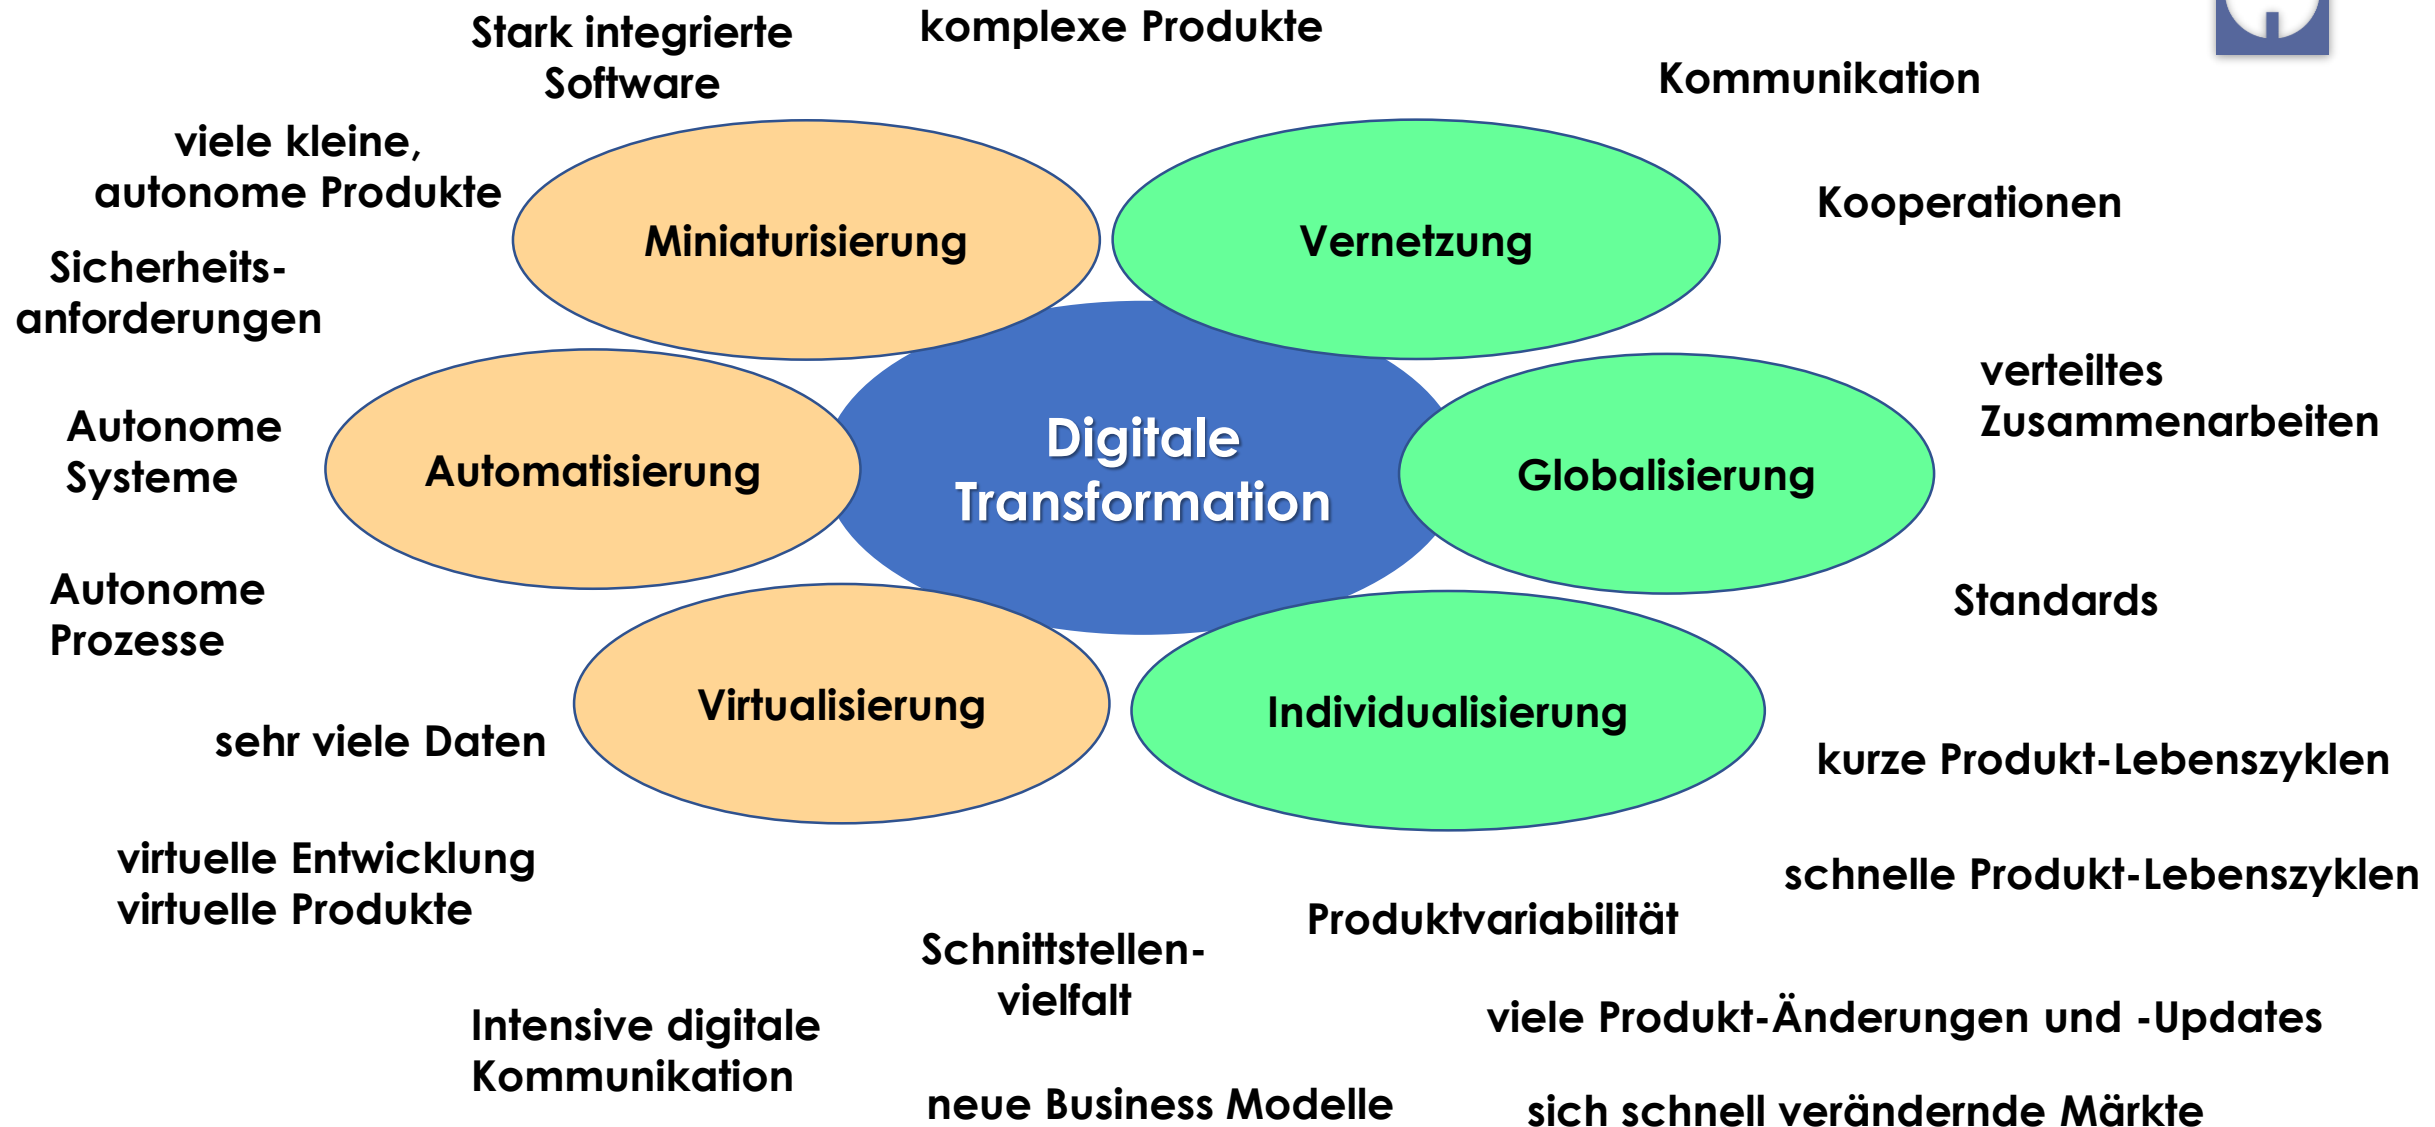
Stark integrierte Software

komplexe Produkte

Kommunikation

viele kleine, autonome Produkte

Miniaturisierung

Vernetzung

Kooperationen

Sicherheits-anforderungen

verteiltes Zusammenarbeiten

Autonome Systeme

Automatisierung

Digitale Transformation

Globalisierung

Autonome Prozesse

Standards

Virtualisierung

Individualisierung

sehr viele Daten

kurze Produkt-Lebenszyklen

virtuelle Entwicklung
virtuelle Produkte

schnelle Produkt-Lebenszyklen

Produktvariabilität

Schnittstellen-vielfalt

viele Produkt-Änderungen und -Updates

Intensive digitale Kommunikation

neue Business Modelle

sich schnell verändernde Märkte